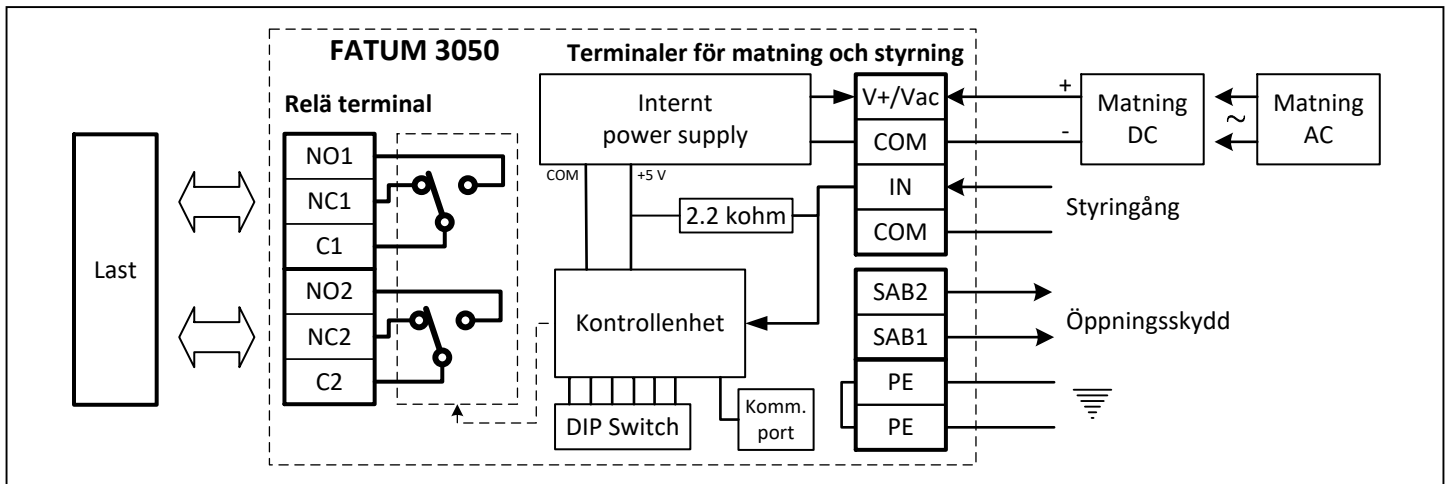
FATUM 3050

Terminaler för matning och styrning

Relä terminal

Internt power supply

V+/Vac

COM

IN

COM

+

-

Matning DC

~

Matning AC

Last

NO1

NC1

C1

NO2

NC2

C2

COM

+5 V

2.2 kohm

Styringång

Kontrollenhet

SAB2

SAB1

Öppningsskydd

PE

PE

DIP Switch

Komm. port